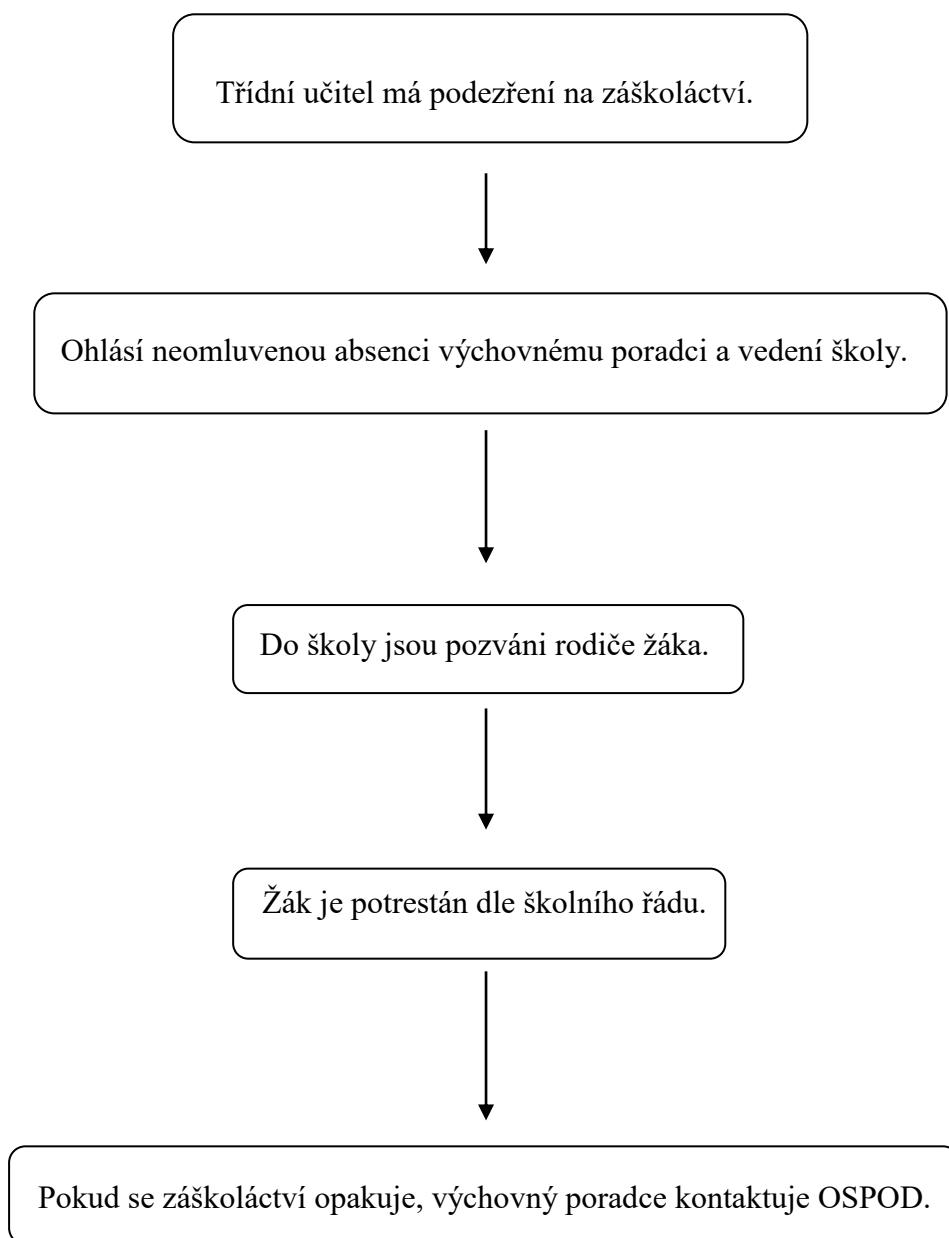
Třídní učitel má podezření na záškoláctví.

Ohlásí neomluvenou absenci výchovnému poradci a vedení školy.

Do školy jsou pozváni rodiče žáka.

Žák je potrestán dle školního řádu.

Pokud se záškoláctví opakuje, výchovný poradce kontaktuje OSPOD.